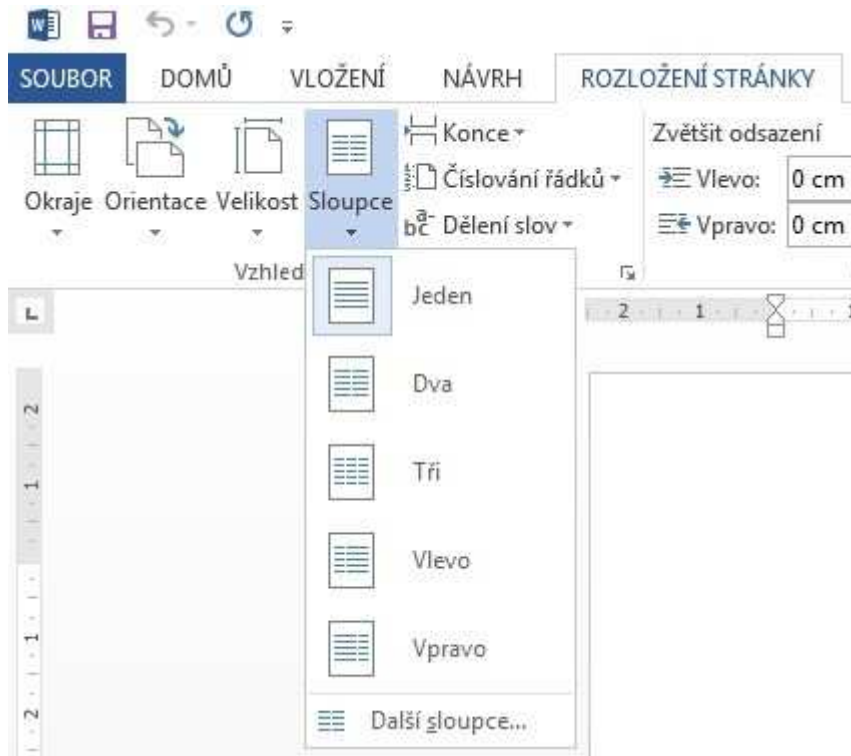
SOUBOR DOMŮ VLOŽENÍ NÁVRH ROZLOŽENÍ STRÁNKY

Okraje Orientace Velikost Sloupce

Konce

Číslování řádků

Dělení slov

Zvětšit odsazení

Vlevo: 0 cm

Vpravo: 0 cm

Vzhled

Jeden

Dva

Tři

Vlevo

Vpravo

Další sloupce...

2 1

2 1 1 2